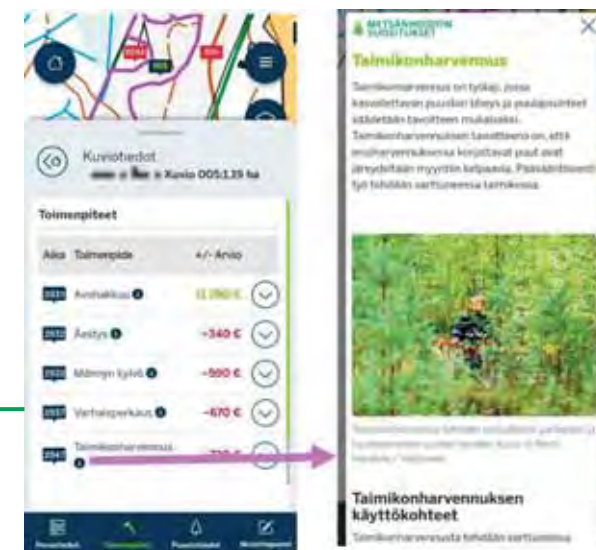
Kuviotiedot
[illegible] Kuvio 005,1,39 ha

Toimenpiteet

| Aika | Toimenpide | +/- Arvio |
|---|---|---|
| 2021 | Avohakkuu | 11 060 € |
| 2022 | Äestys | −340 € |
| 2022 | Männyn kylvö | −500 € |
| 2023 | Varhaisperkuu | −670 € |
| 2041 | Taimikonharvennus | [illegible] |

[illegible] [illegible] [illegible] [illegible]

METSÄNHOIDON SUOSITUKSET

Taimikonharvennus

Taimikonharvennus on työlaji, jossa kasvatettavan puuston tiheys ja puulajisuhteet säädetään tavoitteen mukaiseksi. Taimikonharvennuksen tavoitteena on, että ensiharvennuksessa korjattavat puut ovat järeydeltään myyntiin kelpaavia. Pääsääntöisesti työ tehdään varttuneessa taimikossa.

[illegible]

Taimikonharvennuksen käyttökohteet

Taimikonharvennusta tehdään varttuneessa